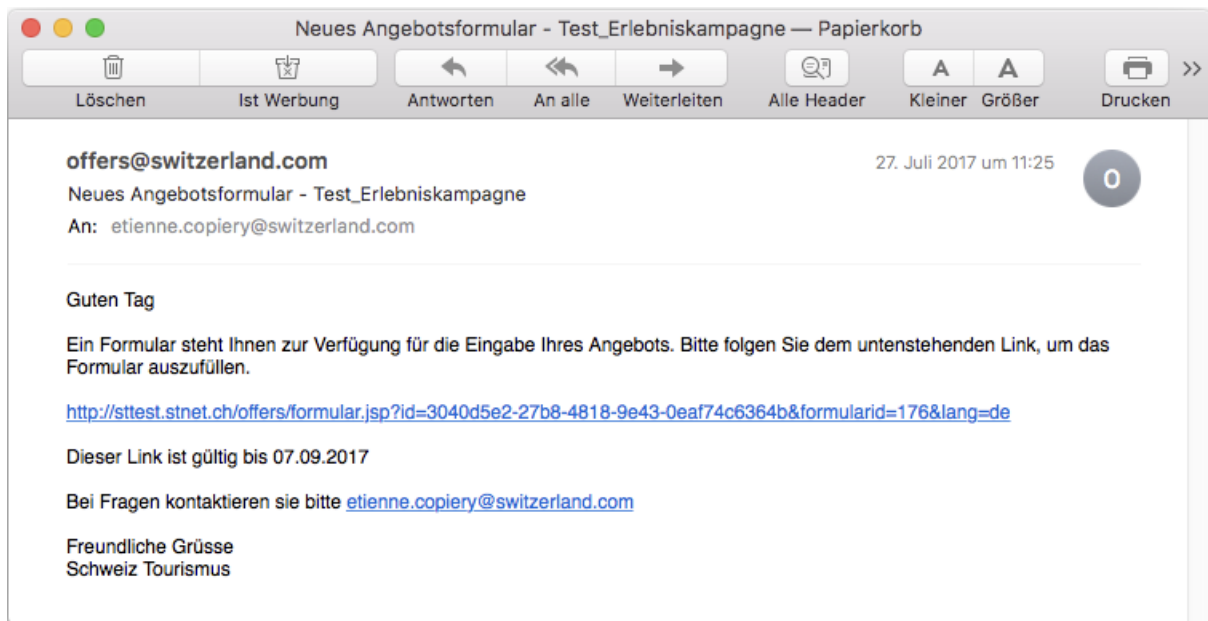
Neues Angebotsformular - Test_Erlebniskampagne — Papierkorb

Löschen Ist Werbung Antworten An alle Weiterleiten Alle Header Kleiner Größer Drucken

offers@switzerland.com
27. Juli 2017 um 11:25
O
Neues Angebotsformular - Test_Erlebniskampagne
An: etienne.copiery@switzerland.com

Guten Tag

Ein Formular steht Ihnen zur Verfügung für die Eingabe Ihres Angebots. Bitte folgen Sie dem untenstehenden Link, um das Formular auszufüllen.

http://sttest.stnet.ch/offers/formular.jsp?id=3040d5e2-27b8-4818-9e43-0eaf74c6364b&formularid=176&lang=de

Dieser Link ist gültig bis 07.09.2017

Bei Fragen kontaktieren sie bitte etienne.copiery@switzerland.com

Freundliche Grüsse
Schweiz Tourismus